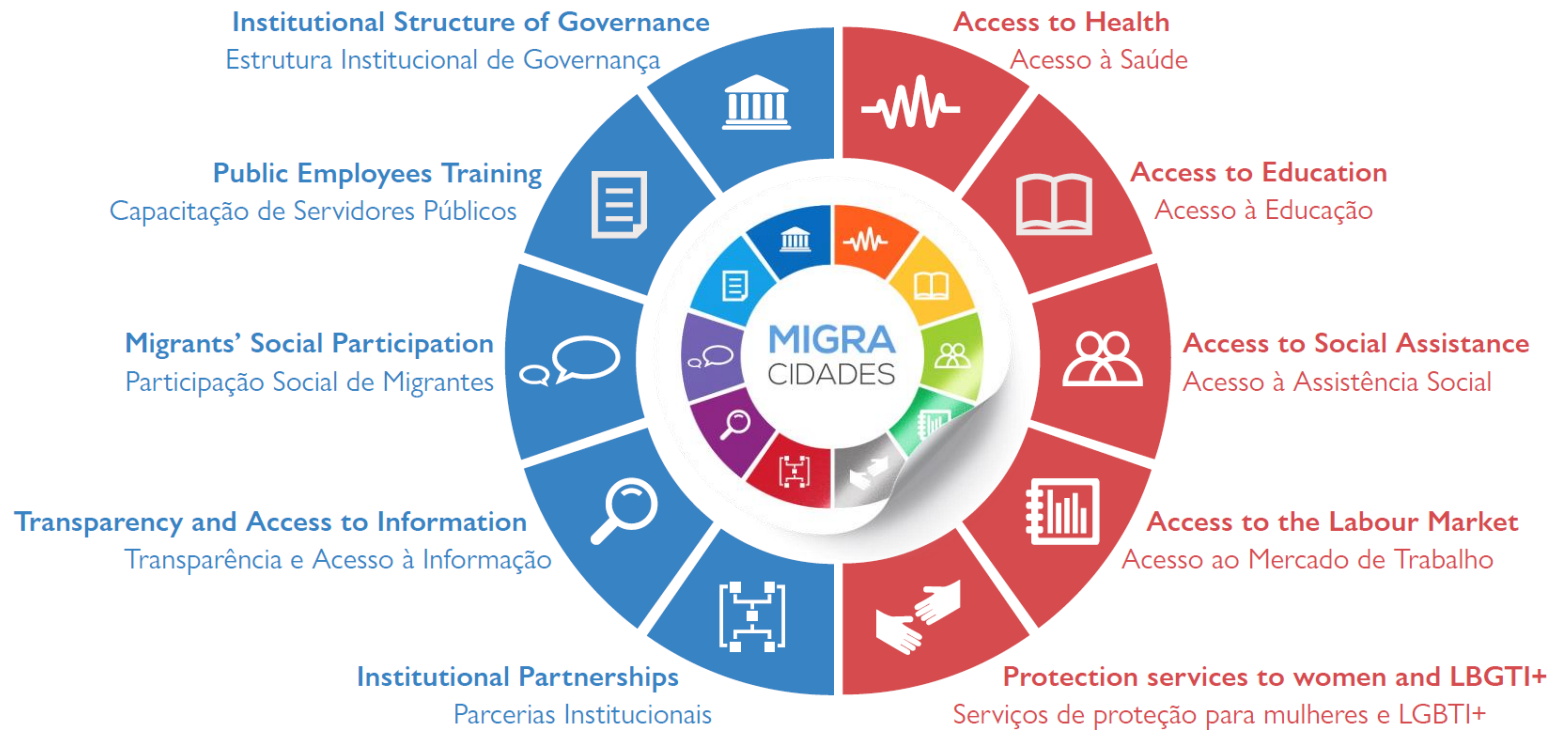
Institutional Structure of Governance
Estrutura Institucional de Governança

Public Employees Training
Capacitação de Servidores Públicos

Migrants' Social Participation
Participação Social de Migrantes

Transparency and Access to Information
Transparência e Acesso à Informação

Institutional Partnerships
Parcerias Institucionais

Access to Health
Acesso à Saúde

Access to Education
Acesso à Educação

Access to Social Assistance
Acesso à Assistência Social

Access to the Labour Market
Acesso ao Mercado de Trabalho

Protection services to women and LBGTI+
Serviços de proteção para mulheres e LGBTI+

MIGRA
CIDADES